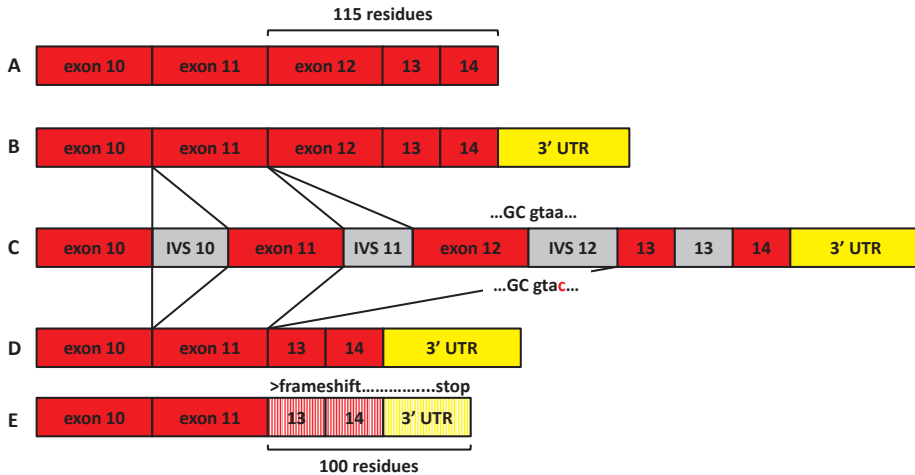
115 residues

A exon 10 exon 11 exon 12 13 14

B exon 10 exon 11 exon 12 13 14 3' UTR

...GC gtaa...

C exon 10 IVS 10 exon 11 IVS 11 exon 12 IVS 12 13 13 14 3' UTR

...GC gtac...

D exon 10 exon 11 13 14 3' UTR

>frameshift..................stop

E exon 10 exon 11 13 14 3' UTR

100 residues